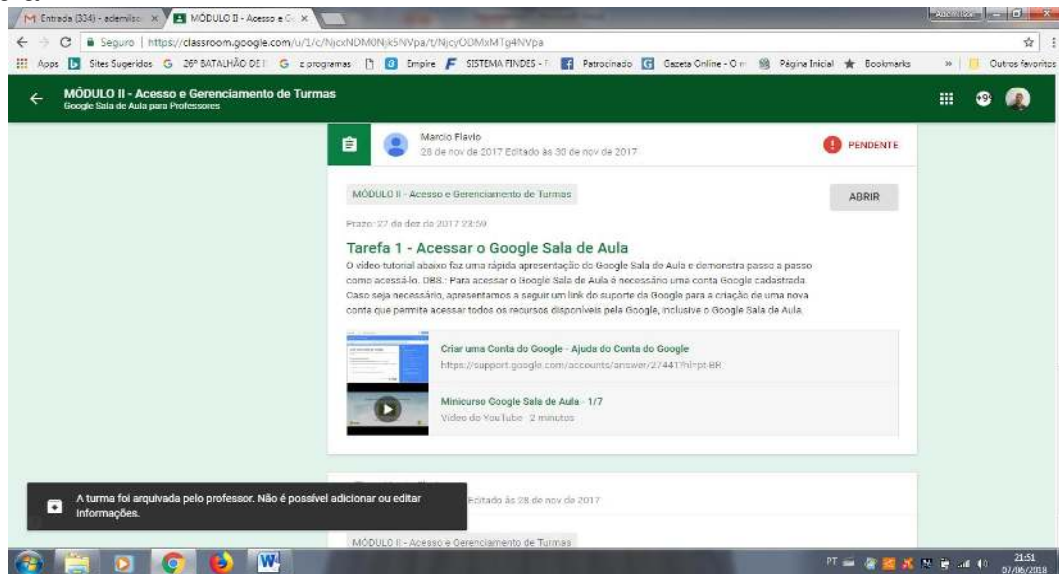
M Entrada (334) - ademilso × MÓDULO II - Acesso e G ×

Seguro | https://classroom.google.com/u/1/c/NjcxNDM0Njk5NVpa/t/NjcyODMxMTg4NVpa

Apps Sites Sugeridos 26º BATALHÃO DE I z programas Empire SISTEMA FINDES - Patrocinado Gazeta Online - O Página Inicial Bookmarks » Outros favoritos

MÓDULO II - Acesso e Gerenciamento de Turmas
Google Sala de Aula para Professores

Marcio Flavio
28 de nov de 2017 Editado às 30 de nov de 2017

PENDENTE

MÓDULO II - Acesso e Gerenciamento de Turmas

ABRIR

Prazo: 27 de dez de 2017 23:59

Tarefa 1 - Acessar o Google Sala de Aula

O vídeo-tutorial abaixo faz uma rápida apresentação do Google Sala de Aula e demonstra passo a passo como acessá-lo. OBS.: Para acessar o Google Sala de Aula é necessário uma conta Google cadastrada. Caso seja necessário, apresentamos a seguir um link do suporte da Google para a criação de uma nova conta que permita acessar todos os recursos disponíveis pela Google, inclusive o Google Sala de Aula.

Criar uma Conta do Google - Ajuda do Conta do Google
https://support.google.com/accounts/answer/27441?hl=pt-BR

Minicurso Google Sala de Aula - 1/7
Vídeo do YouTube 2 minutos

Editado às 28 de nov de 2017

A turma foi arquivada pelo professor. Não é possível adicionar ou editar informações.

MÓDULO II - Acesso e Gerenciamento de Turmas

PT 21:51 07/06/2018